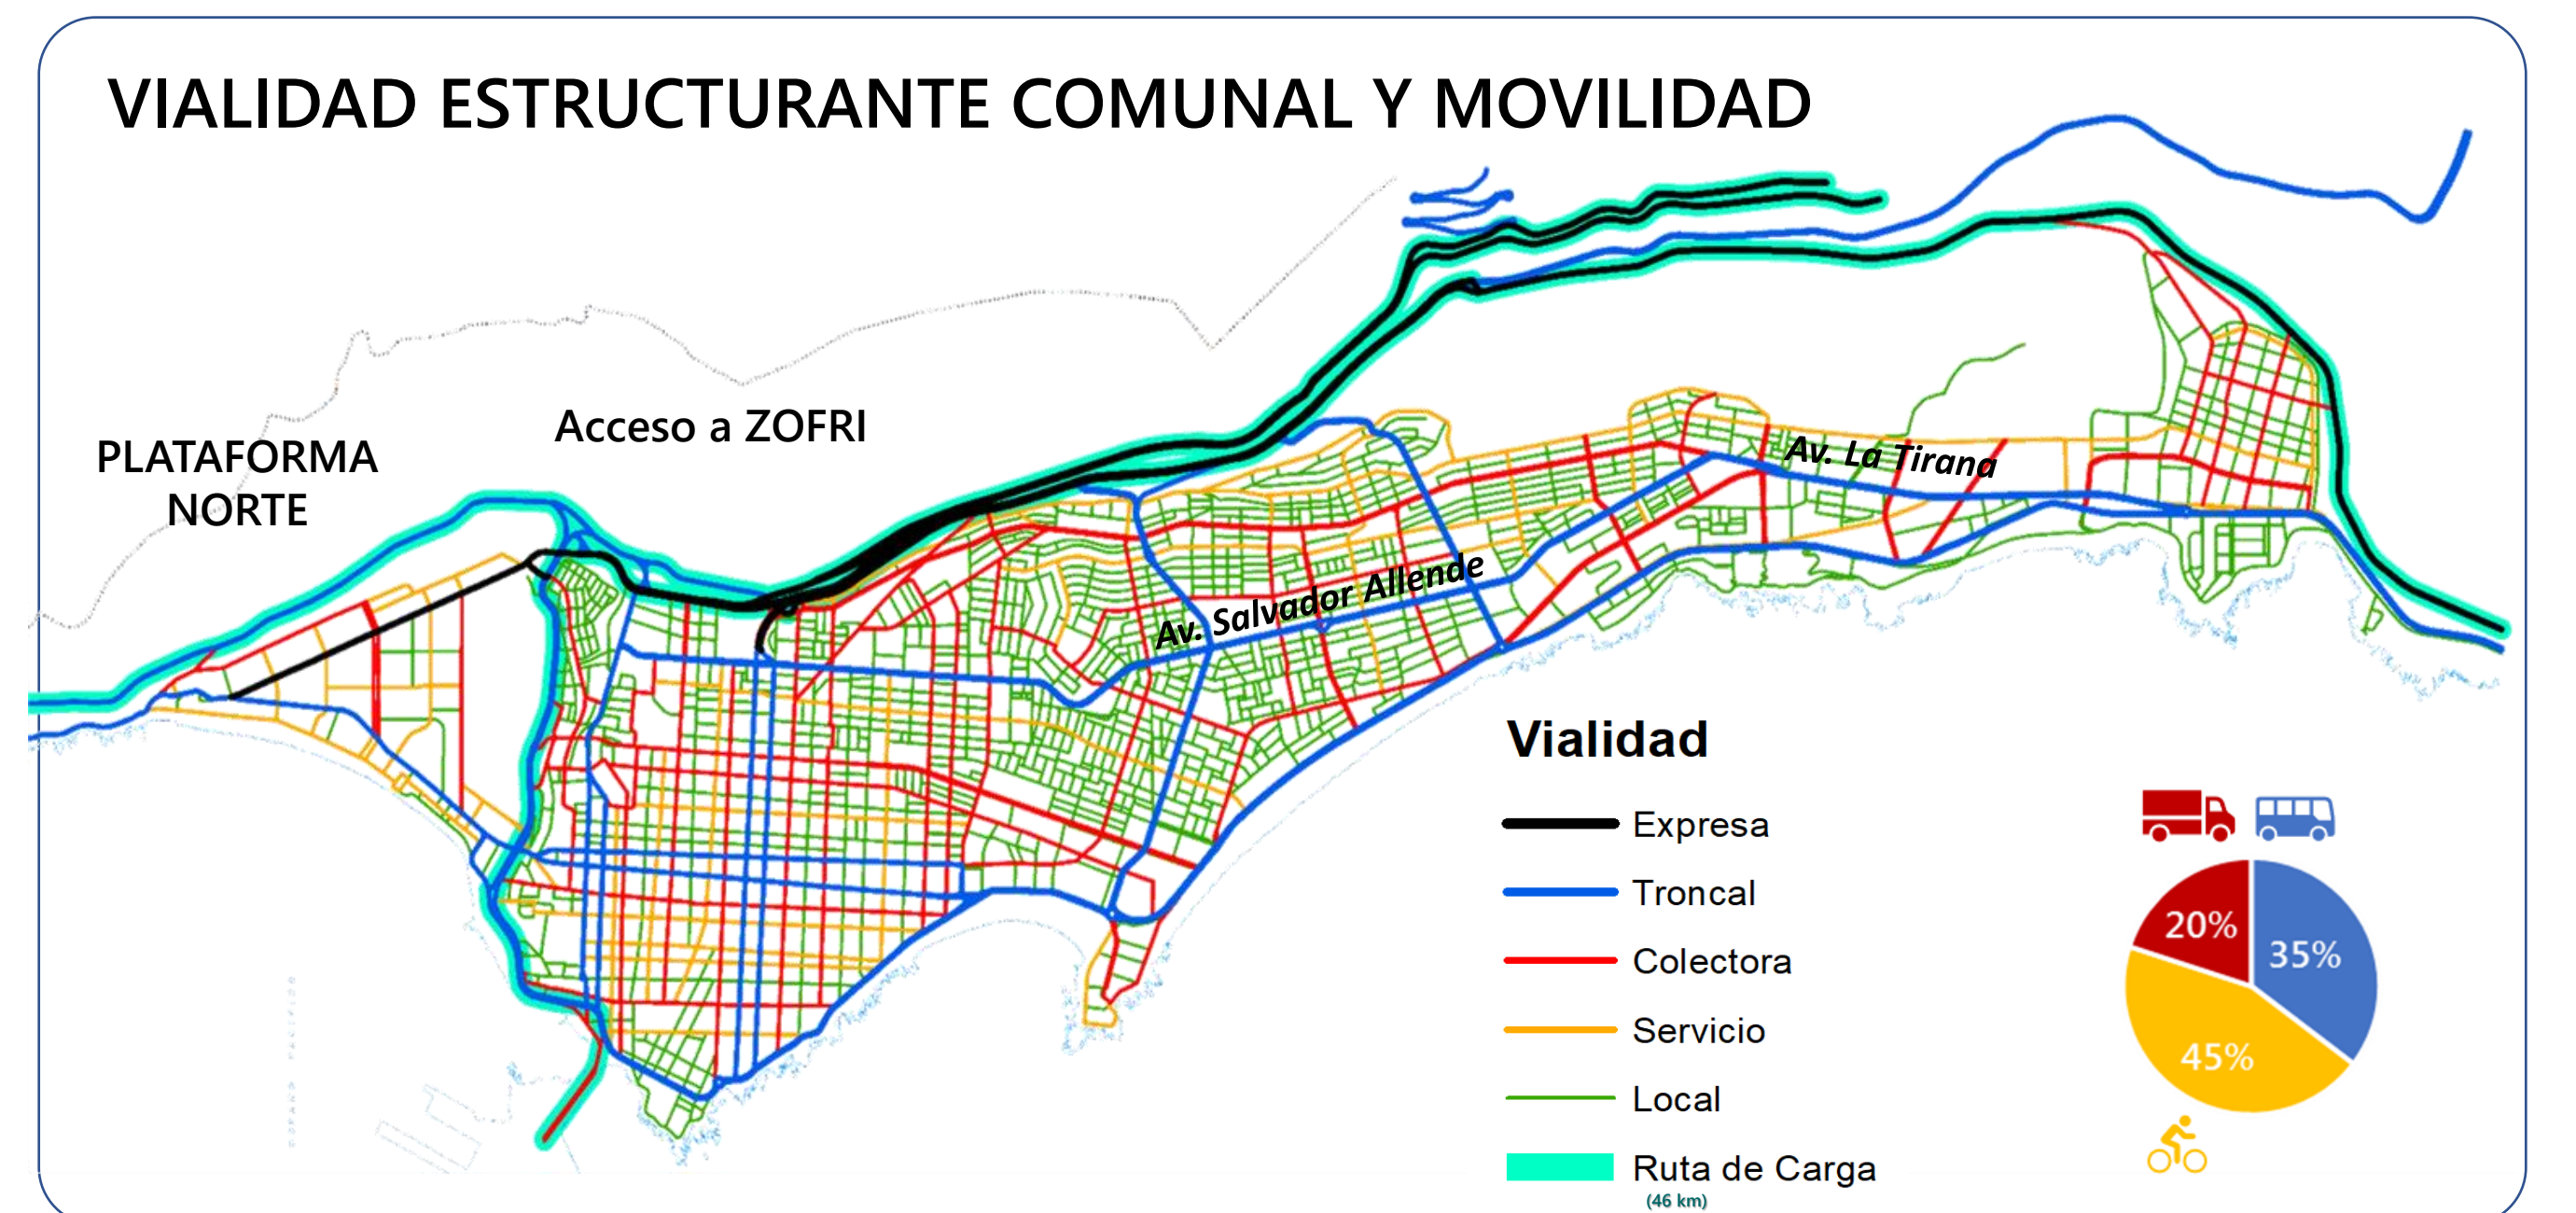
VIALIDAD ESTRUCTURANTE COMUNAL Y MOVILIDAD

PLATAFORMA NORTE

Acceso a ZOFRI

Av. La Tirana

Av. Salvador Allende

Vialidad

Expresa

Troncal

Colectora

Servicio

Local

Ruta de Carga
(46 km)

20%

35%

45%